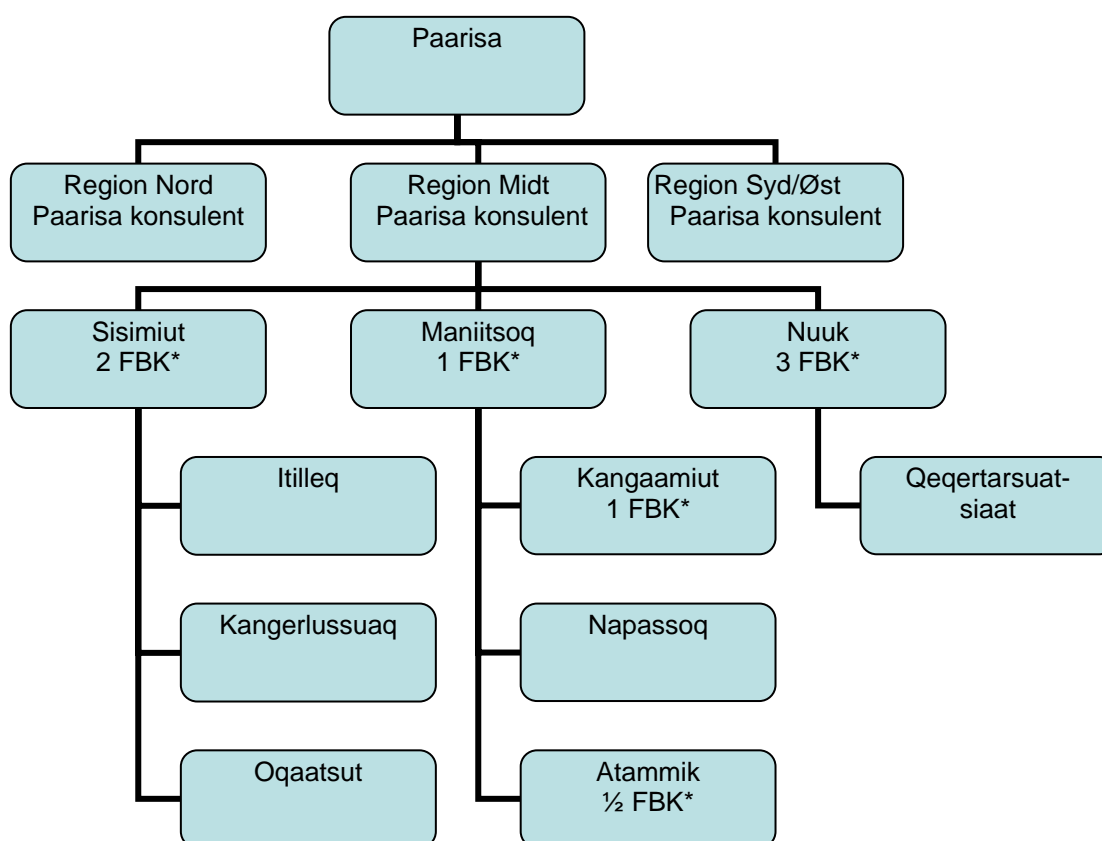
Paarisa

Region Nord
Paarisa konsulent

Region Midt
Paarisa konsulent

Region Syd/Øst
Paarisa konsulent

Sisimiut
2 FBK*

Maniitsoq
1 FBK*

Nuuk
3 FBK*

Itilleq

Kangerlussuaq

Oqaatsut

Kangaamiut
1 FBK*

Napassoq

Atammik
½ FBK*

Qeqertarsuatsiaat